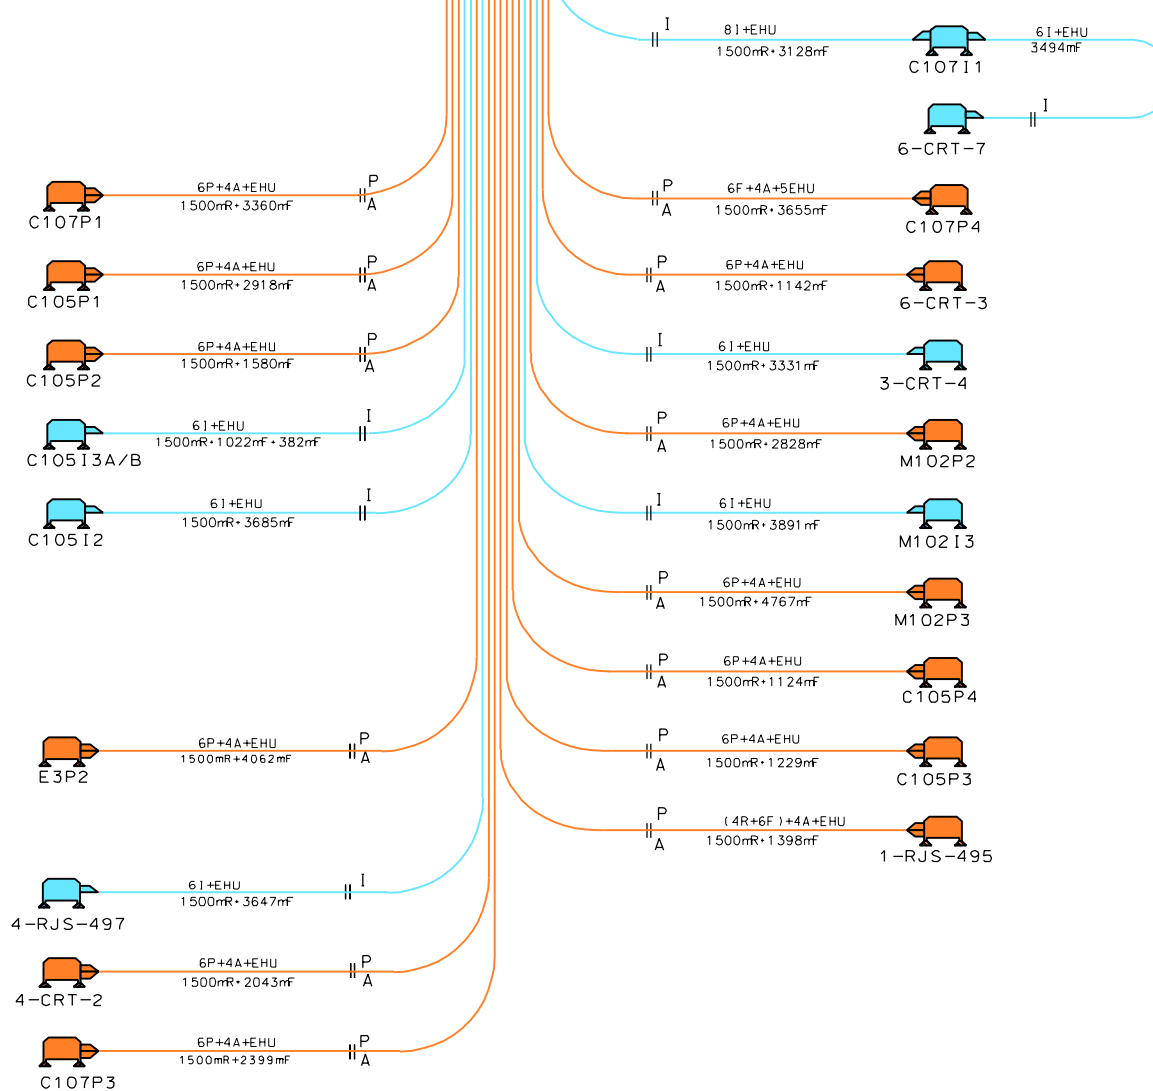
I
8I+EHU
1500mR+3128mF
C107I1
6I+EHU
3494mF

I
6-CRT-7

6P+4A+EHU
1500mR+3360mF
P
A
C107P1

P
A
6F+4A+5EHU
1500mR+3655mF
C107P4

6P+4A+EHU
1500mR+2918mF
P
A
C105P1

P
A
6P+4A+EHU
1500mR+1142mF
6-CRT-3

6P+4A+EHU
1500mR+1580mF
P
A
C105P2

I
6I+EHU
1500mR+3331mF
3-CRT-4

6I+EHU
1500mR+1022mF+382mF
I
C105I3A/B

P
A
6P+4A+EHU
1500mR+2828mF
M102P2

6I+EHU
1500mR+3685mF
I
C105I2

I
6I+EHU
1500mR+3891mF
M102I3

P
A
6P+4A+EHU
1500mR+4767mF
M102P3

P
A
6P+4A+EHU
1500mR+1124mF
C105P4

6P+4A+EHU
1500mR+4062mF
P
A
E3P2

P
A
6P+4A+EHU
1500mR+1229mF
C105P3

P
A
(4R+6F)+4A+EHU
1500mR+1398mF
1-RJS-495

6I+EHU
1500mR+3647mF
I
4-RJS-497

6P+4A+EHU
1500mR+2043mF
P
A
4-CRT-2

6P+4A+EHU
1500mR+2399mF
P
A
C107P3